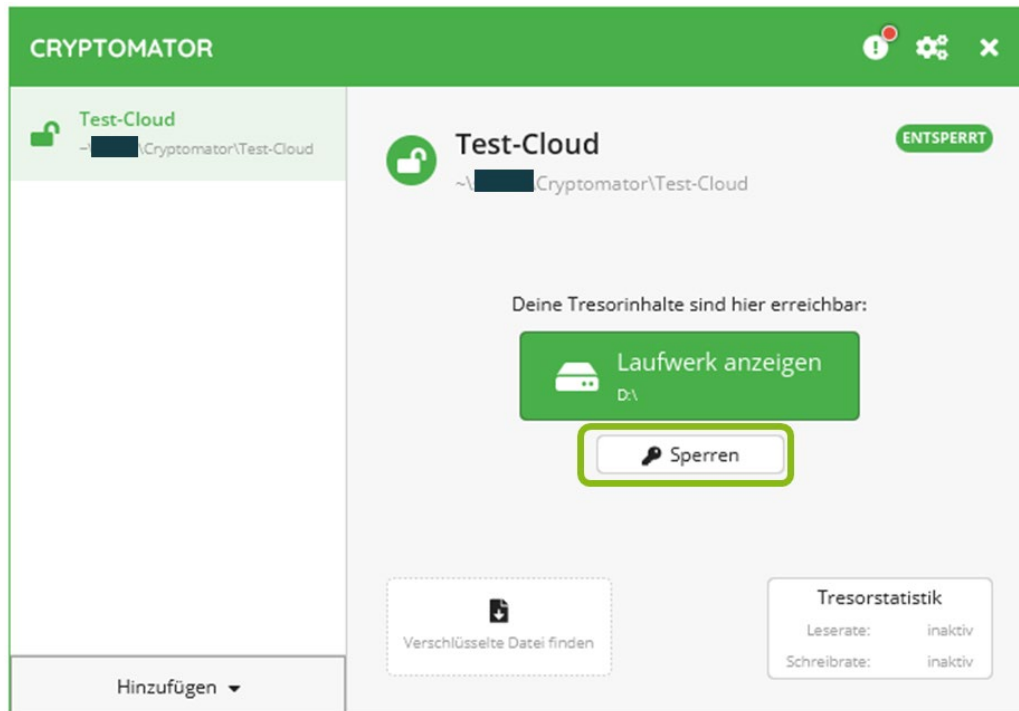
CRYPTOMATOR

Test-Cloud
~\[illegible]\Cryptomator\Test-Cloud

Hinzufügen

Test-Cloud
~\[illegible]Cryptomator\Test-Cloud

ENTSPERRT

Deine Tresorinhalte sind hier erreichbar:

Laufwerk anzeigen
D:\

Sperren

Verschlüsselte Datei finden

Tresorstatistik
Leserate: inaktiv
Schreibrate: inaktiv